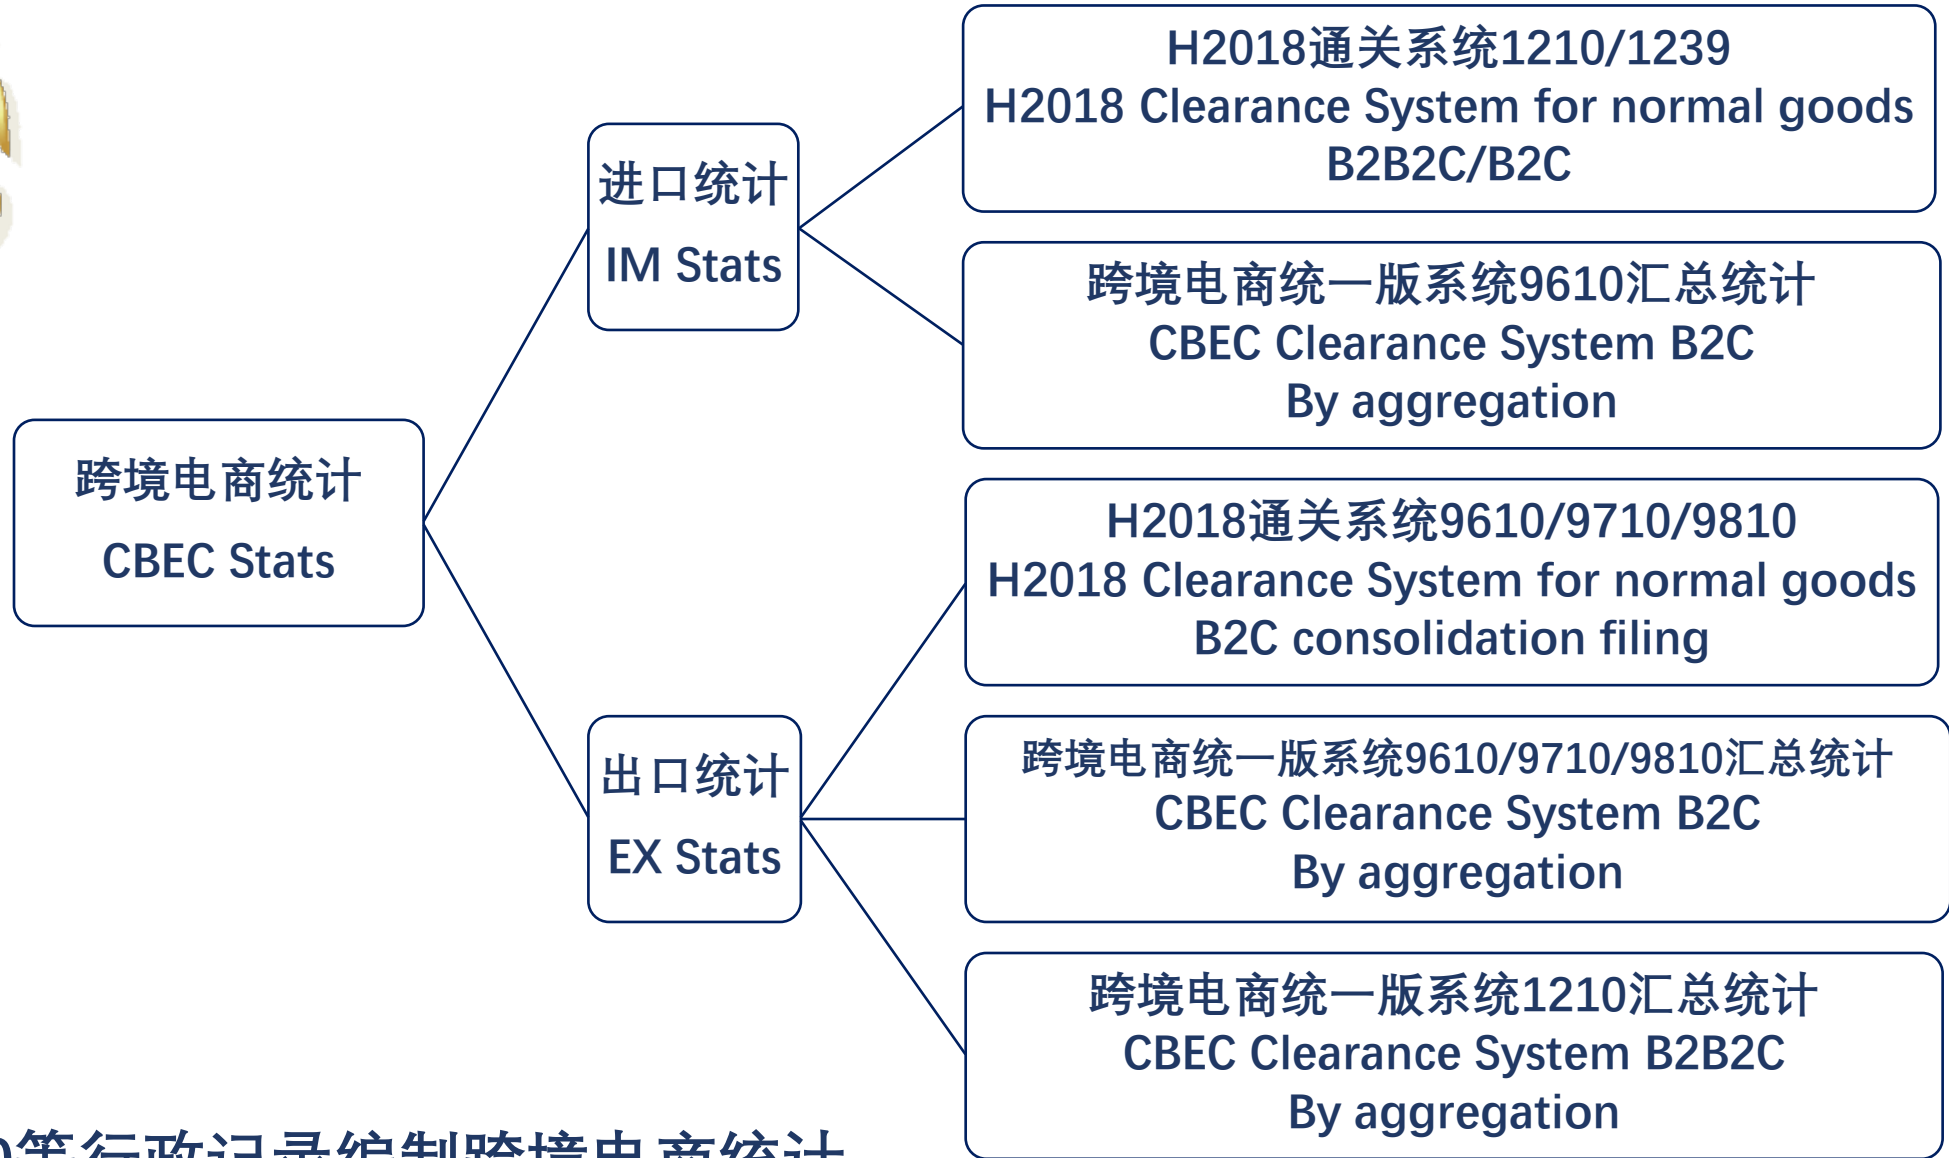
跨境电商统计
CBEC Stats

进口统计
IM Stats

H2018通关系统1210/1239
H2018 Clearance System for normal goods
B2B2C/B2C

跨境电商统一版系统9610汇总统计
CBEC Clearance System B2C
By aggregation

出口统计
EX Stats

H2018通关系统9610/9710/9810
H2018 Clearance System for normal goods
B2C consolidation filing

跨境电商统一版系统9610/9710/9810汇总统计
CBEC Clearance System B2C
By aggregation

跨境电商统一版系统1210汇总统计
CBEC Clearance System B2B2C
By aggregation

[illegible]策行政记录编制跨境电商统计